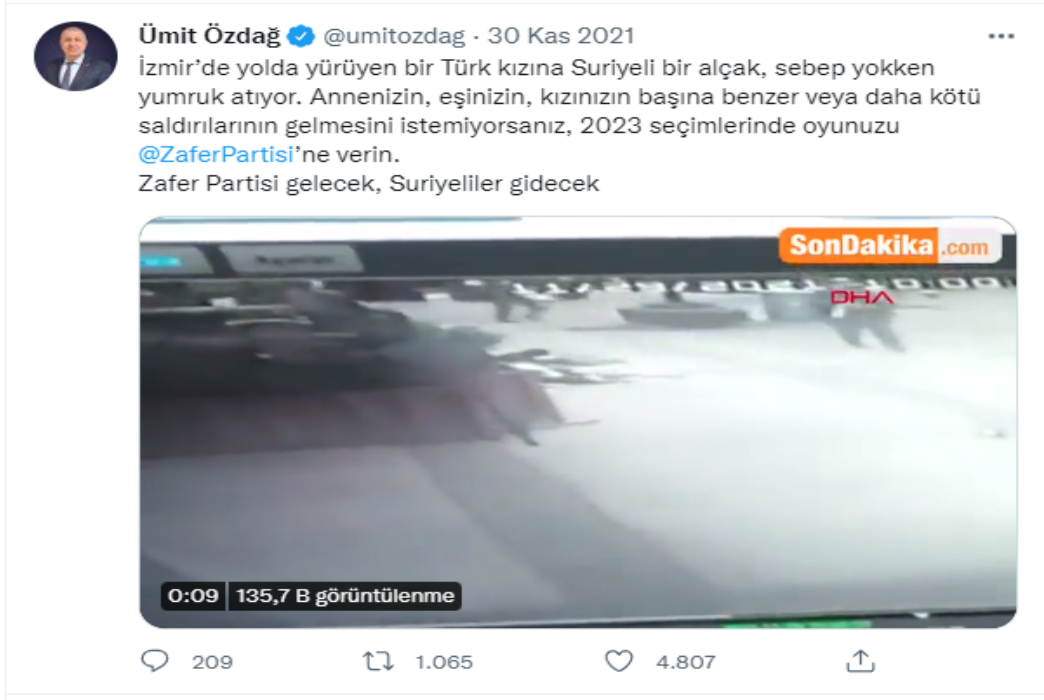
Ümit Özdağ @umitozdag · 30 Kas 2021
İzmir'de yolda yürüyen bir Türk kızına Suriyeli bir alçak, sebep yokken yumruk atıyor. Annenizin, eşinizin, kızınızın başına benzer veya daha kötü saldırılarının gelmesini istemiyorsanız, 2023 seçimlerinde oyunuzu @ZaferPartisi'ne verin.
Zafer Partisi gelecek, Suriyeliler gidecek

SonDakika.com
DHA

0:09 135,7 B görüntülenme

209 1.065 4.807